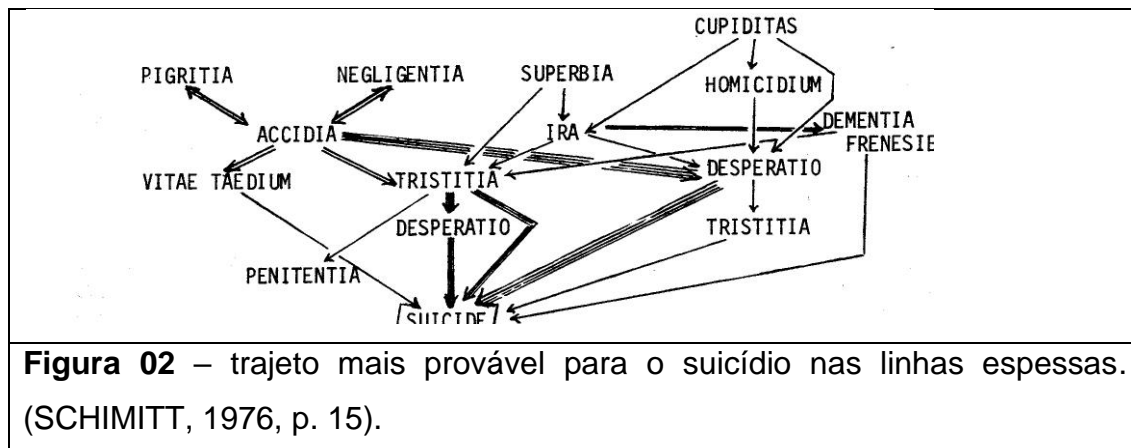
CUPIDITAS

PIGRITIA

NEGLIGENTIA

SUPERBIA

HOMICIDIUM

ACCIDIA

IRA

DEMENTIA

FRENESIE

VITAE TAEDIUM

TRISTITIA

DESPERATIO

DESPERATIO

TRISTITIA

PENITENTIA

SUICIDE

**Figura 02** – trajeto mais provável para o suicídio nas linhas espessas. (SCHIMITT, 1976, p. 15).